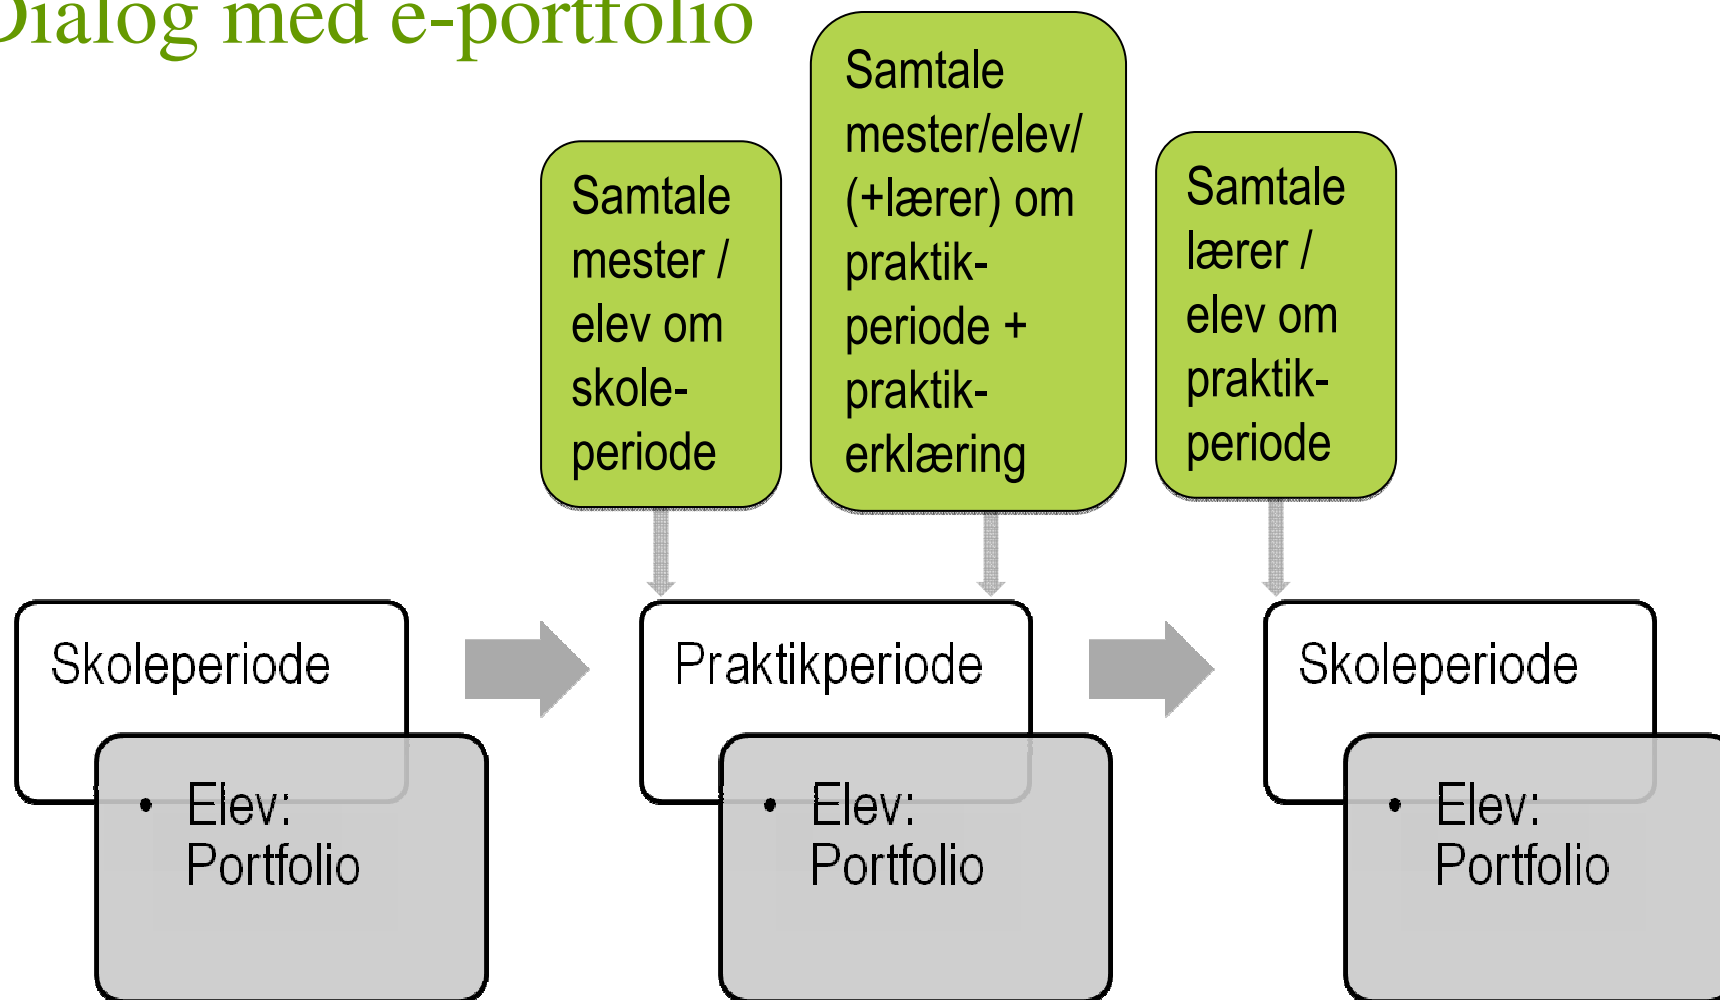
Dialog med e-portfolio

Samtale mester / elev om skoleperiode

Samtale mester/elev/ (+lærer) om praktikperiode + praktikerklæring

Samtale lærer / elev om praktikperiode

Skoleperiode

- Elev: Portfolio

Praktikperiode

- Elev: Portfolio

Skoleperiode

- Elev: Portfolio